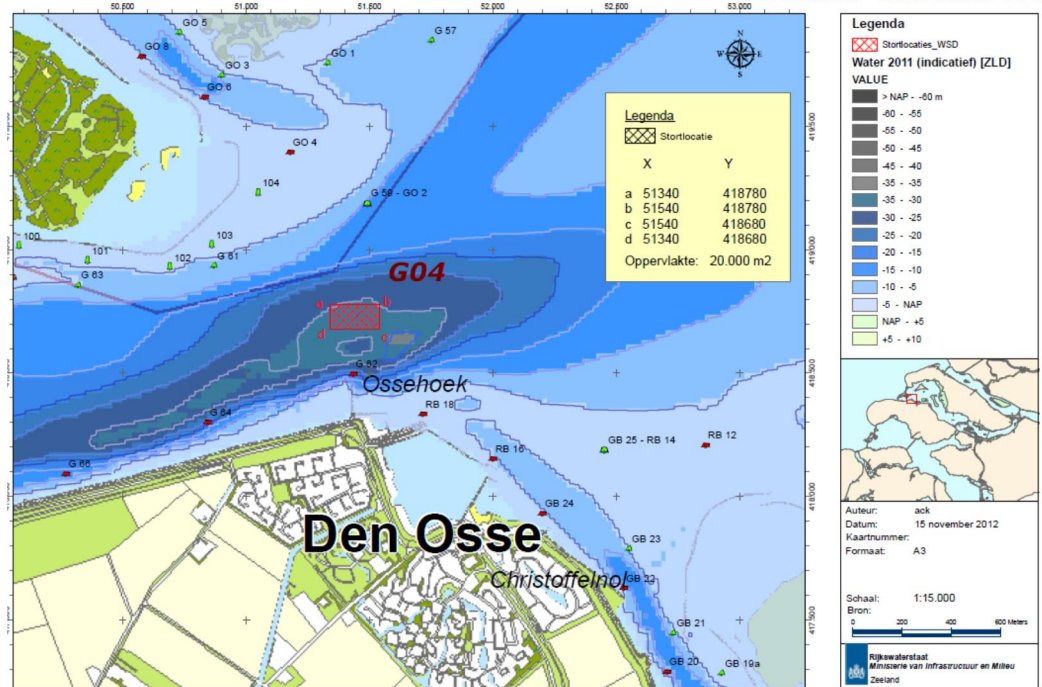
50.500 51.000 51.500 52.000 52.500 53.000

GO 5
GO 8
G 57
GO 1
GO 3
GO 6
GO 4
104
G 58 - GO 2
103
100
101
102
G 61
G 63
G04
a b
d c
G 62
Ossehoek
RB 18
G 64
GB 25 - RB 14
RB 12
RB 16
G 66
GB 24
GB 23
Den Osse
Christoffelnol
GB 22
GB 21
GB 20
GB 19a

419.500
419.000
418.500
418.000
417.500

Legenda
Stortlocatie
| | X | Y |
|---|---|---|
| a | 51340 | 418780 |
| b | 51540 | 418780 |
| c | 51540 | 418680 |
| d | 51340 | 418680 |
Oppervlakte: 20.000 m2

Legenda
Stortlocaties_WSD
Water 2011 (indicatief) [ZLD]
VALUE
> NAP - -60 m
-60 - -55
-55 - -50
-50 - -45
-45 - -40
-35 - -35
-35 - -30
-30 - -25
-25 - -20
-20 - -15
-15 - -10
-10 - -5
-5 - NAP
NAP - +5
+5 - +10

Auteur: ack
Datum: 15 november 2012
Kaartnummer:
Formaat: A3

Schaal: 1:15.000
Bron:
0 200 400 600 Meters

Rijkswaterstaat
Ministerie van Infrastructuur en Milieu
Zeeland